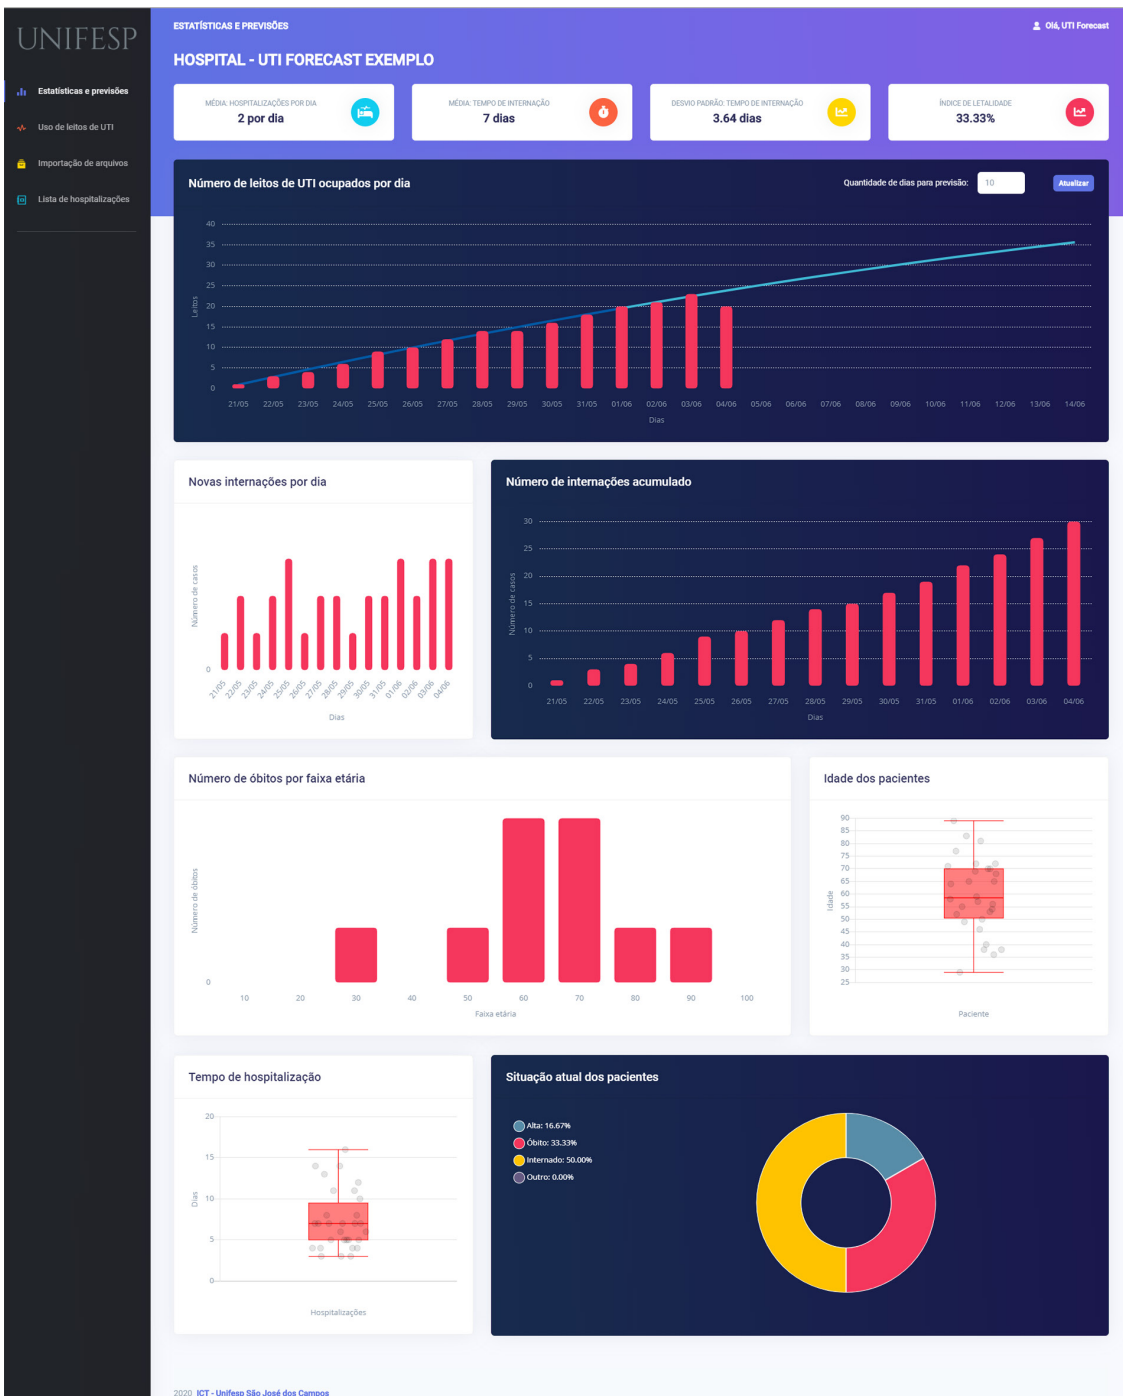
UNIFESP

Estatísticas e previsões
Uso de leitos de UTI
Importação de arquivos
Lista de hospitalizações

ESTATÍSTICAS E PREVISÕES
Olá, UTI Forecast

HOSPITAL - UTI FORECAST EXEMPLO

MÉDIA: HOSPITALIZAÇÕES POR DIA
2 por dia

MÉDIA: TEMPO DE INTERNAÇÃO
7 dias

DESVIO PADRÃO: TEMPO DE INTERNAÇÃO
3.64 dias

ÍNDICE DE LETALIDADE
33.33%

Número de leitos de UTI ocupados por dia
Quantidade de dias para previsão: 10
Atualizar

Leitos
40 35 30 25 20 15 10 5 0
21/05 22/05 23/05 24/05 25/05 26/05 27/05 28/05 29/05 30/05 31/05 01/06 02/06 03/06 04/06 05/06 06/06 07/06 08/06 09/06 10/06 11/06 12/06 13/06 14/06
Dias

Novas internações por dia
Número de casos
0
21/05 22/05 23/05 24/05 25/05 26/05 27/05 28/05 29/05 30/05 31/05 01/06 02/06 03/06 04/06
Dias

Número de internações acumulado
Número de casos
30 25 20 15 10 5 0
21/05 22/05 23/05 24/05 25/05 26/05 27/05 28/05 29/05 30/05 31/05 01/06 02/06 03/06 04/06
Dias

Número de óbitos por faixa etária
Número de óbitos
0
10 20 30 40 50 60 70 80 90 100
Faixa etária

Idade dos pacientes
Idade
90 85 80 75 70 65 60 55 50 45 40 35 30 25
Paciente

Tempo de hospitalização
Dias
20 15 10 5 0
Hospitalizações

Situação atual dos pacientes
Alta: 16.67%
Óbito: 33.33%
Internado: 50.00%
Outro: 0.00%

2020 ICT - Unifesp São José dos Campos